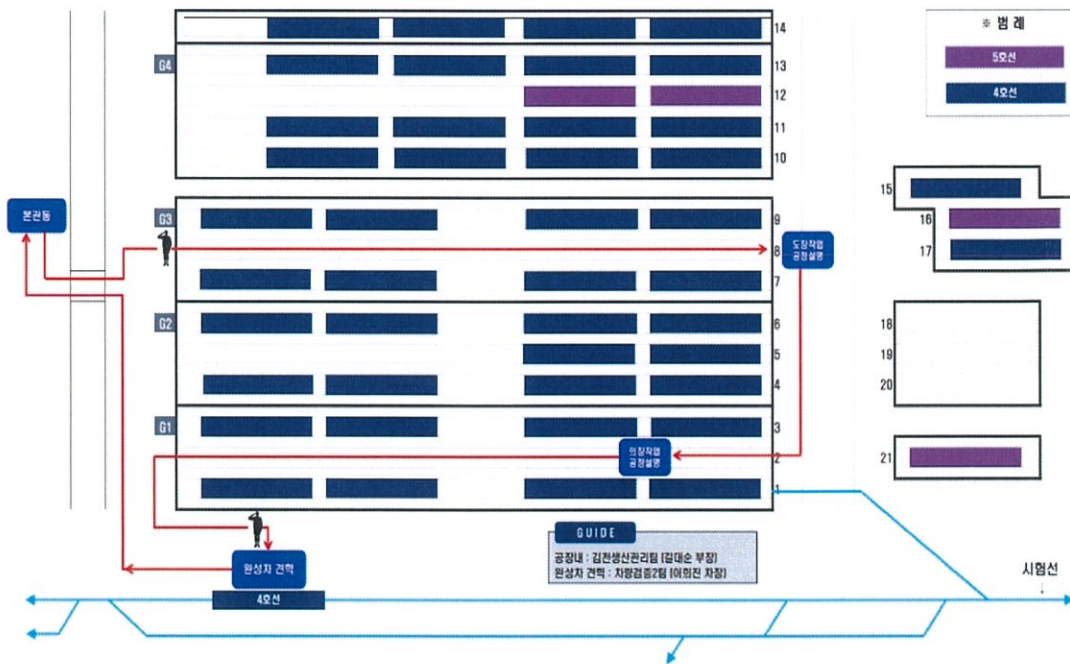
※ 범례

5호선

4호선

14
G4
13
12
11
10

본관동

G3
9
8
도장작업 공정설명
7

G2
6
5
4

G1
3
2
의장작업 공정설명
1

15
16
17

18
19
20

21

GUIDE
공장내 : 김천생산관리팀 (김대순 부장)
완성차 견학 : 차량검증2팀 (이의진 차장)

완성차 견학

4호선

시험선